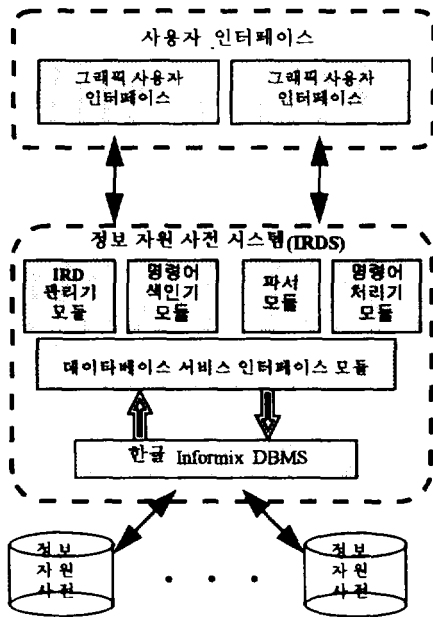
사용자 인터페이스

그래픽 사용자 인터페이스

그래픽 사용자 인터페이스

정보 자원 사전 시스템(IRDS)

IRD 관리기 모듈

명령어 색인기 모듈

파서 모듈

명령어 처리기 모듈

데이타베이스 서비스 인터페이스 모듈

한글 Informix DBMS

정보 자원 사전

. . .

정보 자원 사전